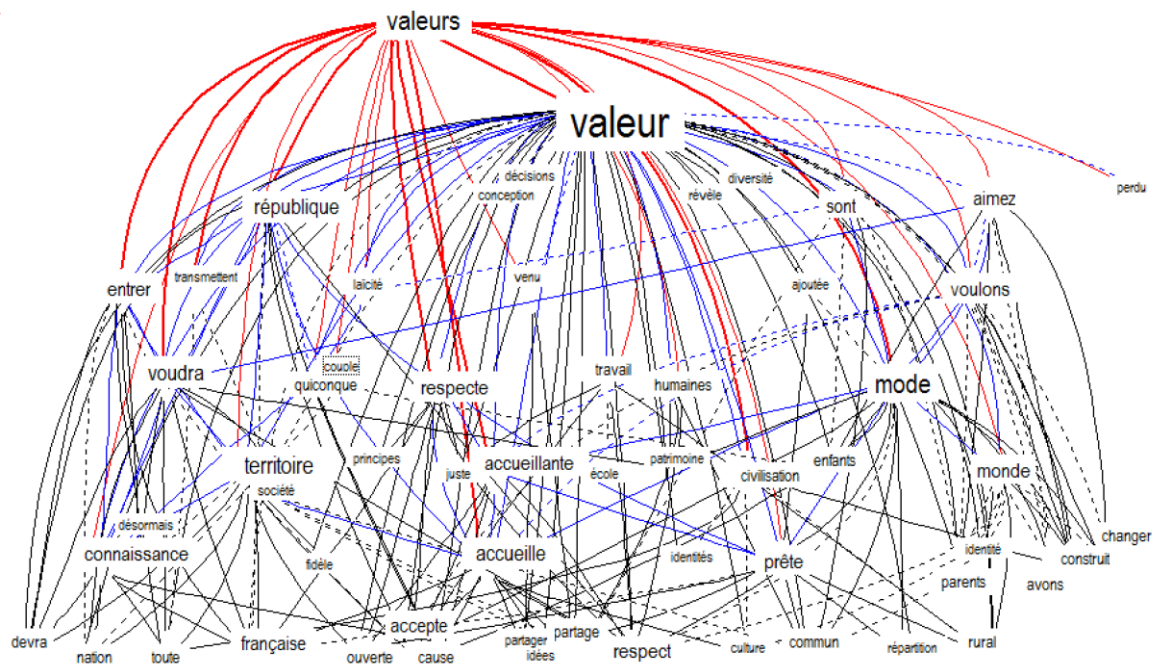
valeurs
valeur
perdu
décisions
conception
révèle
diversité
sont
aimez
république
entrer
transmettent
laïcité
venu
ajoutée
voulons
coude
voudra
quiconque
respecte
travail
humaines
mode
territoire
principes
juste
accueillante
école
patrimoine
civilisation
enfants
monde
société
désormais
changer
connaissance
accueille
identités
prête
identité
construit
fidèle
parents
avons
accepte
partage
devra
partager
française
commun
répartition
rural
nation
toute
ouverte
cause
idées
respect
culture